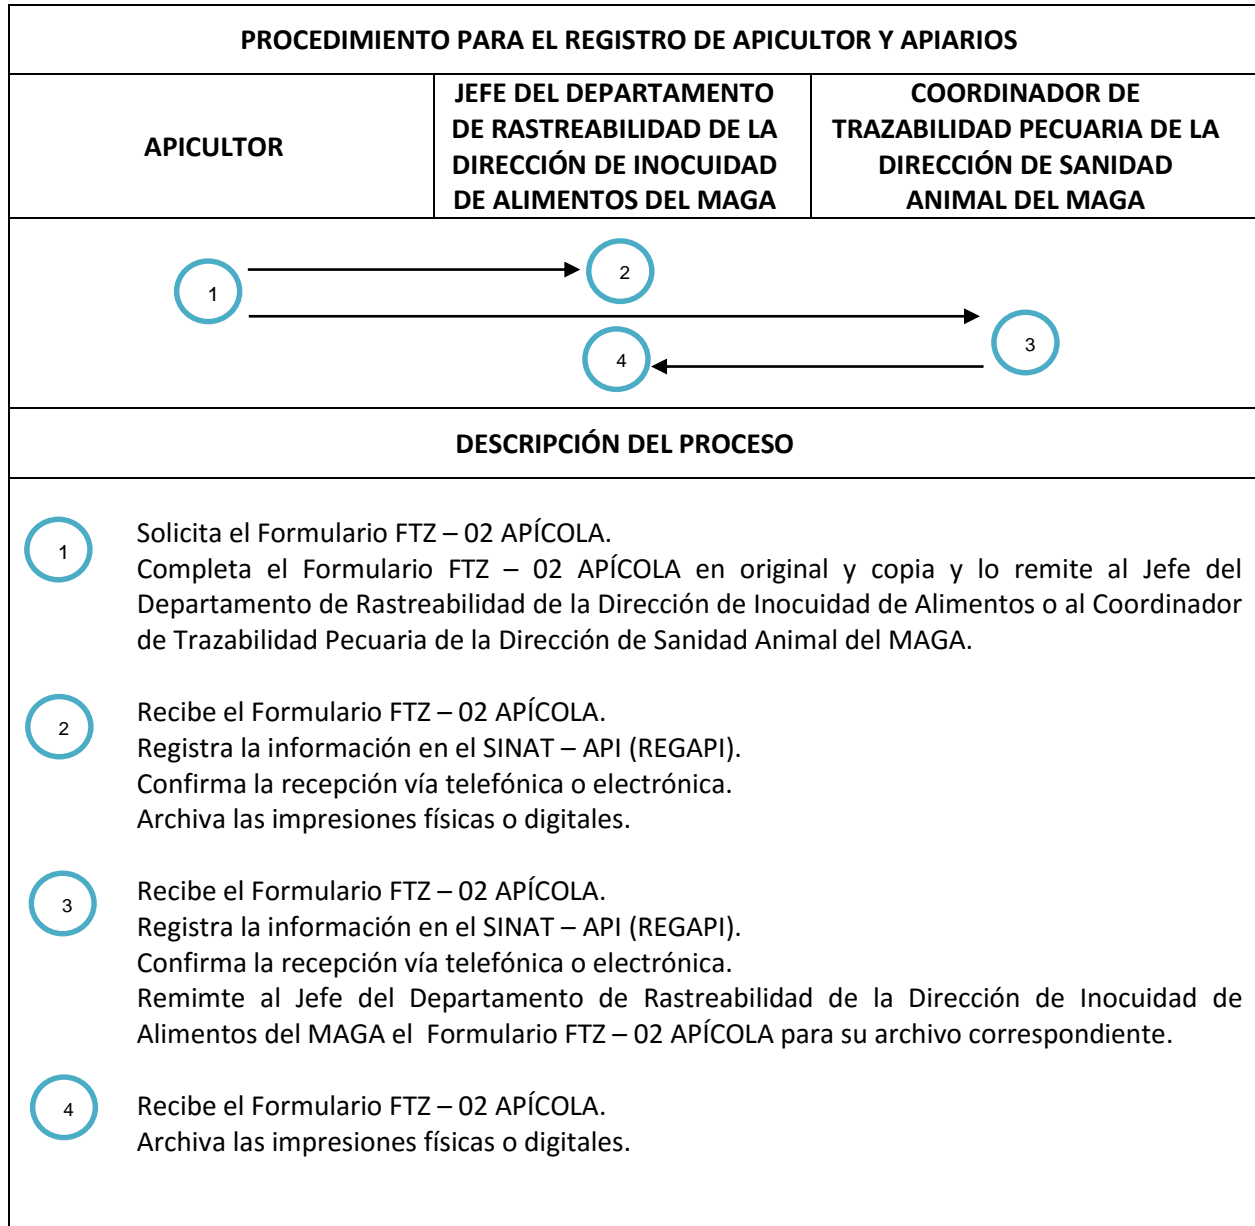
PROCEDIMIENTO PARA EL REGISTRO DE APICULTOR Y APIARIOS

| APICULTOR | JEFE DEL DEPARTAMENTO DE RASTREABILIDAD DE LA DIRECCIÓN DE INOCUIDAD DE ALIMENTOS DEL MAGA | COORDINADOR DE TRAZABILIDAD PECUARIA DE LA DIRECCIÓN DE SANIDAD ANIMAL DEL MAGA |
|---|---|---|

1

2

3

4

DESCRIPCIÓN DEL PROCESO

1

Solicita el Formulario FTZ – 02 APÍCOLA.
Completa el Formulario FTZ – 02 APÍCOLA en original y copia y lo remite al Jefe del Departamento de Rastreabilidad de la Dirección de Inocuidad de Alimentos o al Coordinador de Trazabilidad Pecuaria de la Dirección de Sanidad Animal del MAGA.

2

Recibe el Formulario FTZ – 02 APÍCOLA.
Registra la información en el SINAT – API (REGAPI).
Confirma la recepción vía telefónica o electrónica.
Archiva las impresiones físicas o digitales.

3

Recibe el Formulario FTZ – 02 APÍCOLA.
Registra la información en el SINAT – API (REGAPI).
Confirma la recepción vía telefónica o electrónica.
Remimte al Jefe del Departamento de Rastreabilidad de la Dirección de Inocuidad de Alimentos del MAGA el Formulario FTZ – 02 APÍCOLA para su archivo correspondiente.

4

Recibe el Formulario FTZ – 02 APÍCOLA.
Archiva las impresiones físicas o digitales.